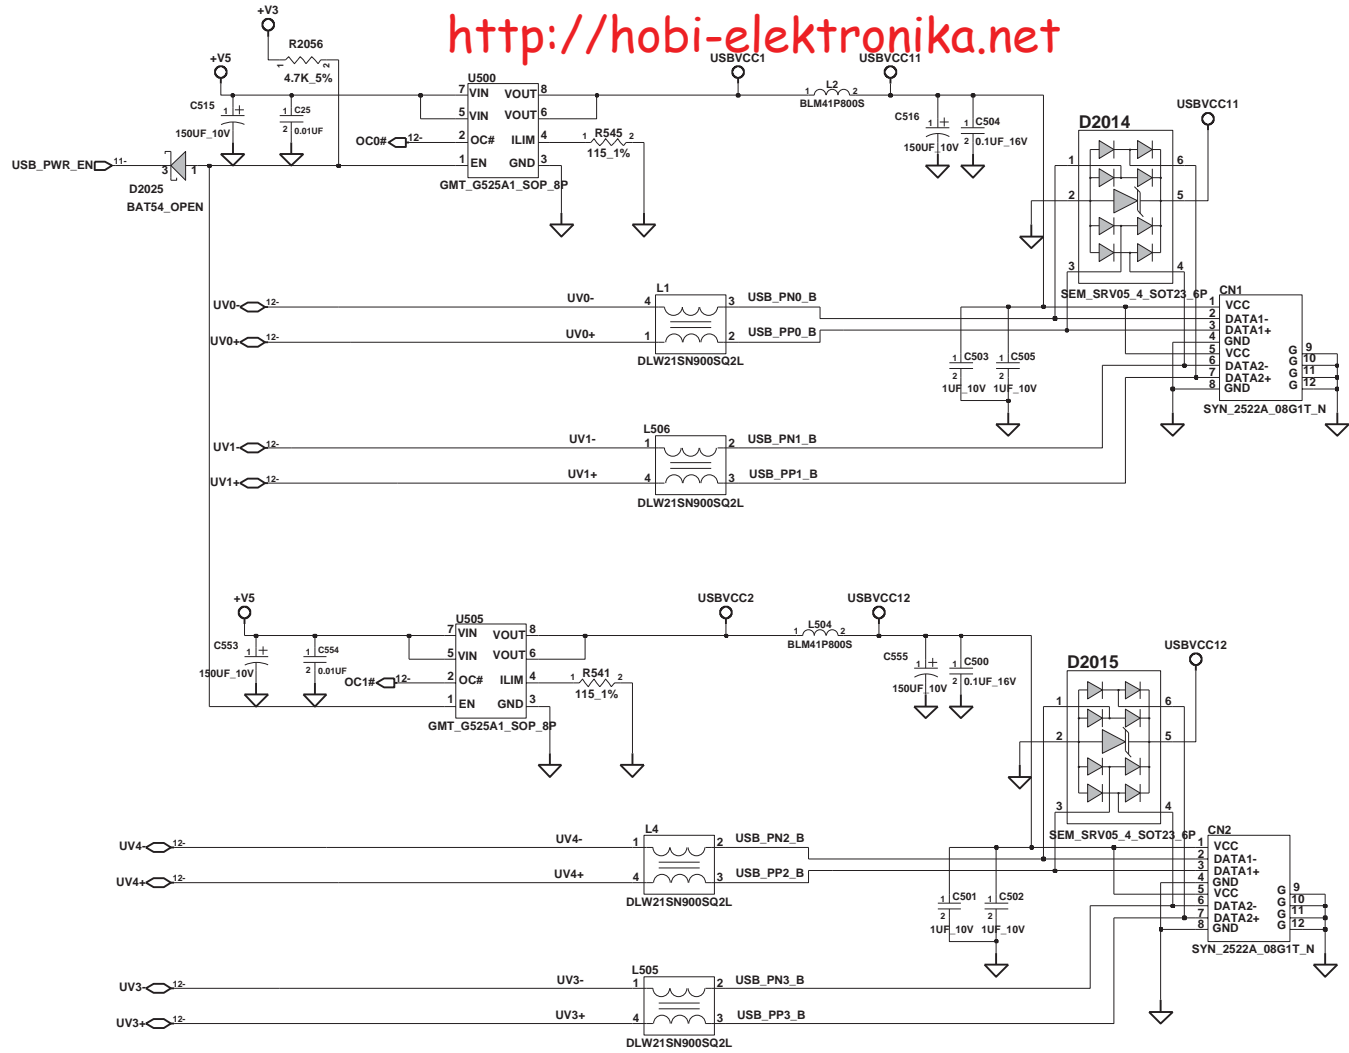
http://hobi-elektronika.net

+V3
R2056
4.7K_5%
+V5
C515
150UF_10V
C25
0.01UF
U500
VIN
VIN
OC#
EN
VOUT
VOUT
ILIM
GND
GMT_G525A1_SOP_8P
OC0#
USB_PWR_EN
D2025
BAT54_OPEN
R545
115_1%
USBVCC1
L2
BLM41P800S
USBVCC11
C516
150UF_10V
C504
0.1UF_16V
USBVCC11
D2014
SEM_SRV05_4_SOT23_6P
CN1
VCC
DATA1-
DATA1+
GND
VCC
DATA2-
DATA2+
GND
SYN_2522A_08G1T_N
UV0-
UV0+
L1
USB_PN0_B
USB_PP0_B
DLW21SN900SQ2L
C503
1UF_10V
C505
1UF_10V
UV1-
UV1+
L506
USB_PN1_B
USB_PP1_B
DLW21SN900SQ2L
+V5
C553
150UF_10V
C554
0.01UF
U505
VIN
VIN
OC#
EN
VOUT
VOUT
ILIM
GND
GMT_G525A1_SOP_8P
OC1#
R541
115_1%
USBVCC2
L504
BLM41P800S
USBVCC12
C555
150UF_10V
C500
0.1UF_16V
USBVCC12
D2015
SEM_SRV05_4_SOT23_6P
CN2
VCC
DATA1-
DATA1+
GND
VCC
DATA2-
DATA2+
GND
SYN_2522A_08G1T_N
UV4-
UV4+
L4
USB_PN2_B
USB_PP2_B
DLW21SN900SQ2L
C501
1UF_10V
C502
1UF_10V
UV3-
UV3+
L505
USB_PN3_B
USB_PP3_B
DLW21SN900SQ2L